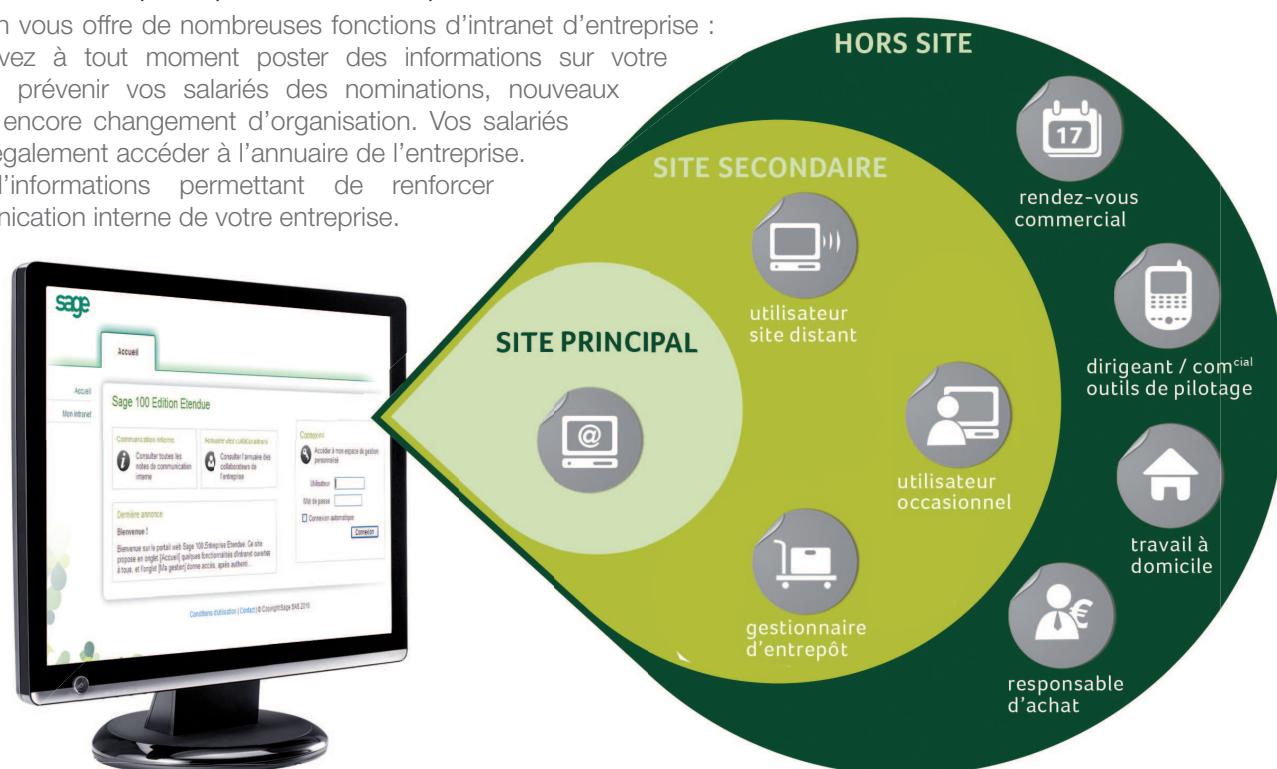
n vous offre de nombreuses fonctions d'intranet d'entreprise : vez à tout moment poster des informations sur votre prévenir vos salariés des nominations, nouveaux encore changement d'organisation. Vos salariés également accéder à l'annuaire de l'entreprise. d'informations permettant de renforcer nication interne de votre entreprise.

sage

Accueil

Accueil

Mon intranet

Sage 100 Edition Etendue

Communication interne

Consulter toutes les notes de communication interne

Annuaire des collaborateurs

Consulter l'annuaire des collaborateurs de l'entreprise

Connexion

Accéder à mon espace de gestion personnalisé

Utilisateur

Mot de passe

Connexion automatique

Connexion

Dernière annonce

Bienvenue !

Bienvenue sur le portail web Sage 100 Entreprise Etendue. Ce site propose en onglet [Accueil] quelques fonctionnalités d'intranet ouvertes à tous, et l'onglet [Ma gestion] donne accès, après authenti...

Conditions d'utilisation | Contact | © Copyright Sage SAS 2010

HORS SITE

SITE SECONDAIRE

SITE PRINCIPAL

17

rendez-vous commercial

utilisateur site distant

dirigeant / com$^{cial}$ outils de pilotage

utilisateur occasionnel

travail à domicile

gestionnaire d'entrepôt

responsable d'achat